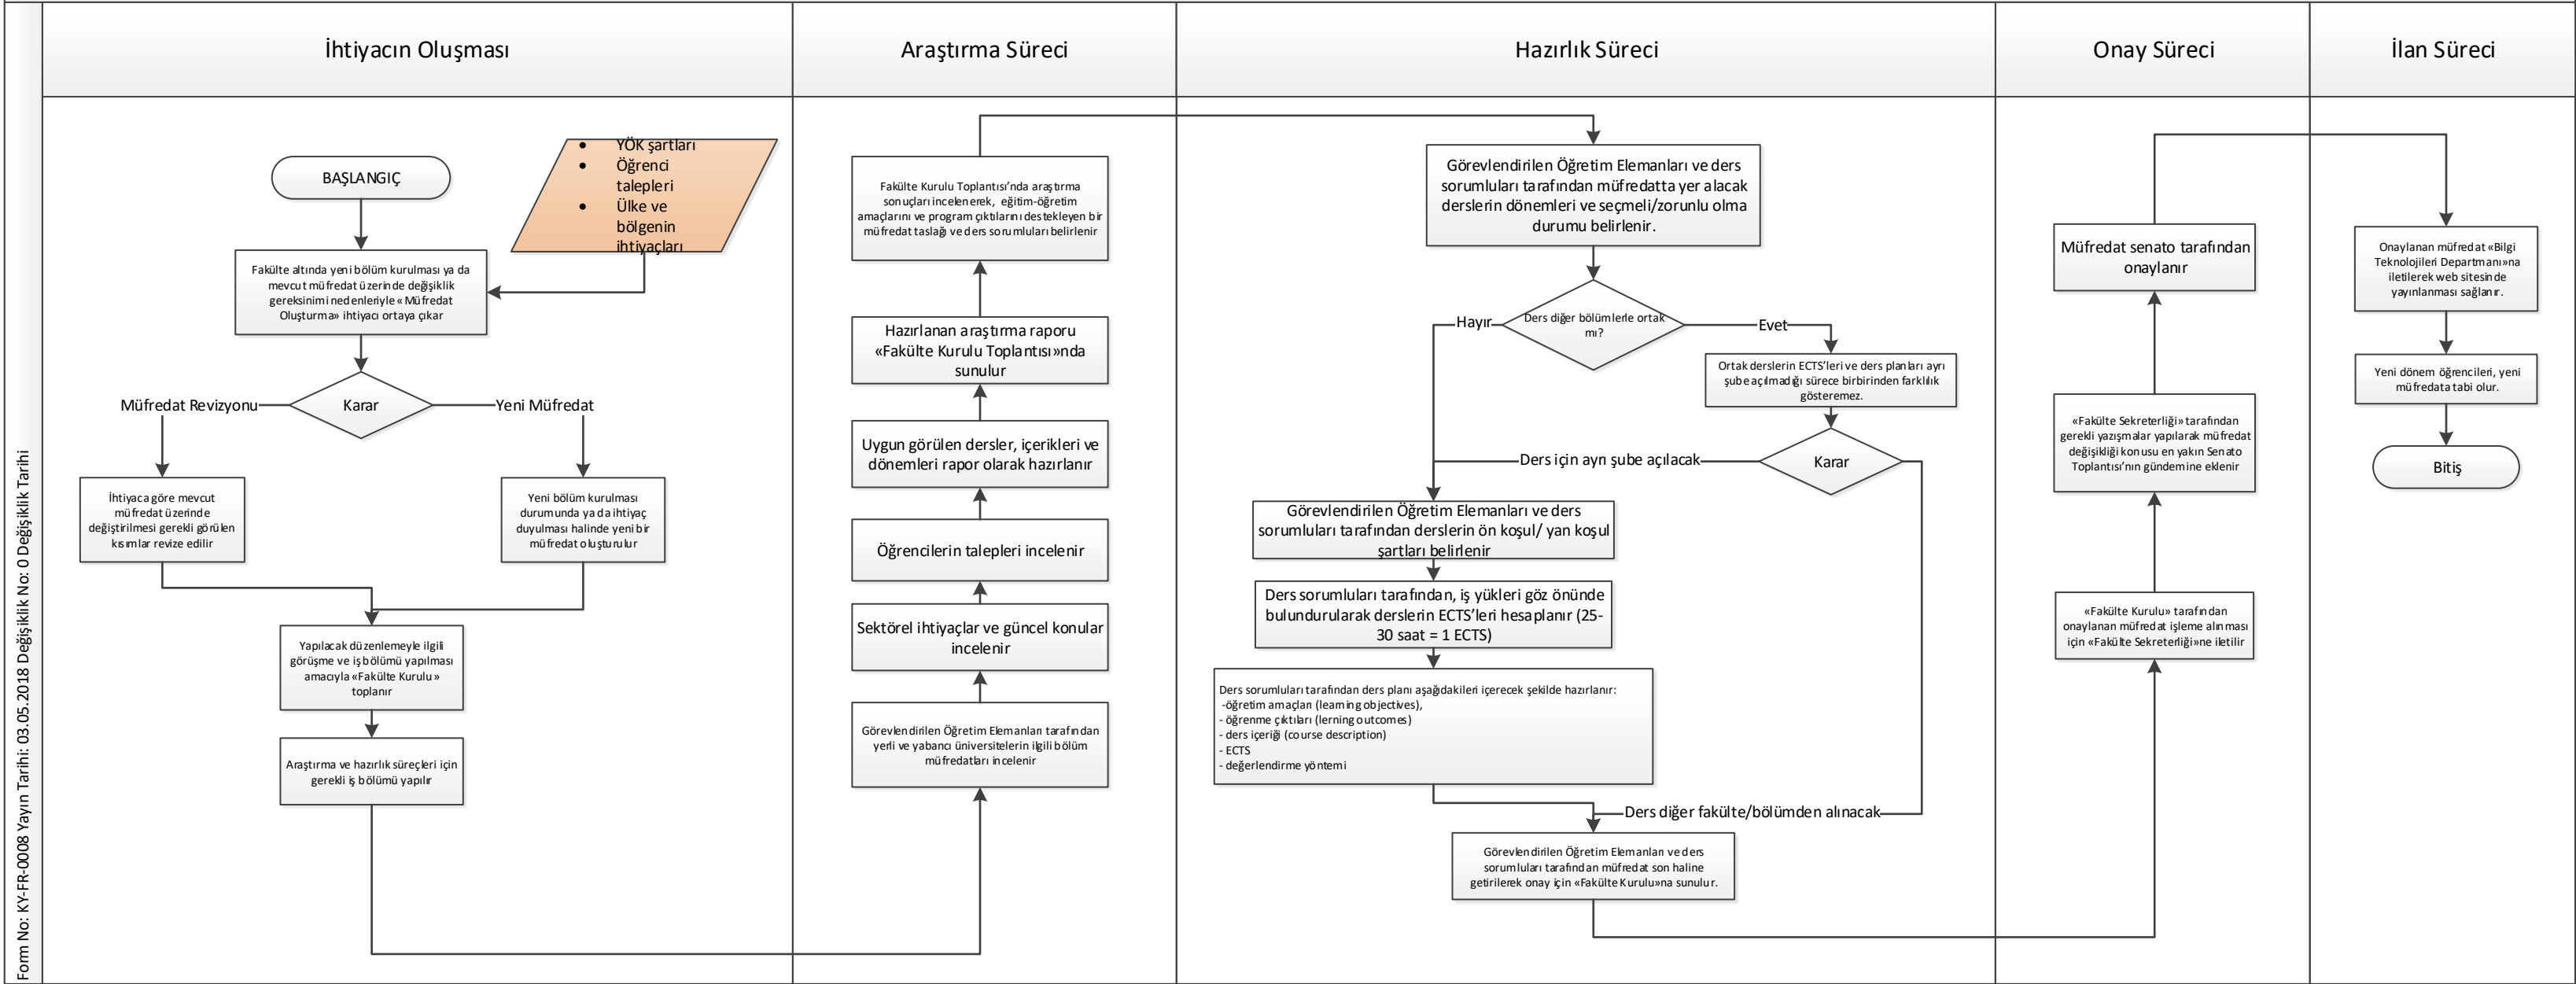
Form No: KY-FR-0008 Yayın Tarihi: 03.05.2018 Değişiklik No: 0 Değişiklik Tarihi

İhtiyacın Oluşması

Araştırma Süreci

Hazırlık Süreci

Onay Süreci

İlan Süreci

BAŞLANGIÇ

- YÖK şartları
- Öğrenci talepleri
- Ülke ve bölgenin ihtiyaçları

Fakülte altında yeni bölüm kurulması ya da mevcut müfredat üzerinde değişiklik gereksinimi nedenleriyle « Müfredat Oluşturma» ihtiyacı ortaya çıkar

Karar

Müfredat Revizyonu

Yeni Müfredat

İhtiyaca göre mevcut müfredat üzerinde değiştirilmesi gerekli görülen kısımlar revize edilir

Yeni bölüm kurulması durumunda ya da ihtiyaç duyulması halinde yeni bir müfredat oluşturulur

Yapılacak düzenlemeyle ilgili görüşme ve iş bölümü yapılması amacıyla «Fakülte Kurulu» toplanır

Araştırma ve hazırlık süreçleri için gerekli iş bölümü yapılır

Fakülte Kurulu Toplantısı'nda araştırma sonuçları incelenerek, eğitim-öğretim amaçlarını ve program çıktılarını destekleyen bir müfredat taslağı ve ders sorumluları belirlenir

Hazırlanan araştırma raporu «Fakülte Kurulu Toplantısı»nda sunulur

Uygun görülen dersler, içerikleri ve dönemleri rapor olarak hazırlanır

Öğrencilerin talepleri incelenir

Sektörel ihtiyaçlar ve güncel konular incelenir

Görevlendirilen Öğretim Elemanları tarafından yerli ve yabancı üniversitelerin ilgili bölüm müfredatları incelenir

Görevlendirilen Öğretim Elemanları ve ders sorumluları tarafından müfredatta yer alacak derslerin dönemleri ve seçmeli/zorunlu olma durumu belirlenir.

Ders diğer bölümlerle ortak mı?

Hayır

Evet

Ortak derslerin ECTS'leri ve ders planları ayrı şube açılmadığı sürece birbirinden farklılık gösteremez.

Karar

Ders için ayrı şube açılacak

Görevlendirilen Öğretim Elemanları ve ders sorumluları tarafından derslerin ön koşul/ yan koşul şartları belirlenir

Ders sorumluları tarafından, iş yükleri göz önünde bulundurularak derslerin ECTS'leri hesaplanır (25-30 saat = 1 ECTS)

Ders sorumluları tarafından ders planı aşağıdakileri içerecek şekilde hazırlanır:
-öğretim amaçları (learning objectives),
- öğrenme çıktıları (lerning outcomes)
- ders içeriği (course description)
- ECTS
- değerlendirme yöntemi

Ders diğer fakülte/bölümden alınacak

Görevlendirilen Öğretim Elemanları ve ders sorumluları tarafından müfredat son haline getirilerek onay için «Fakülte Kurulu»na sunulur.

Müfredat senato tarafından onaylanır

«Fakülte Sekreterliği» tarafından gerekli yazışmalar yapılarak müfredat değişikliği konusu en yakın Senato Toplantısı'nın gündemine eklenir

«Fakülte Kurulu» tarafından onaylanan müfredat işleme alınması için «Fakülte Sekreterliği»ne iletilir

Onaylanan müfredat «Bilgi Teknolojileri Departmanı»na iletilerek web sitesinde yayınlanması sağlanır.

Yeni dönem öğrencileri, yeni müfredata tabi olur.

Bitiş